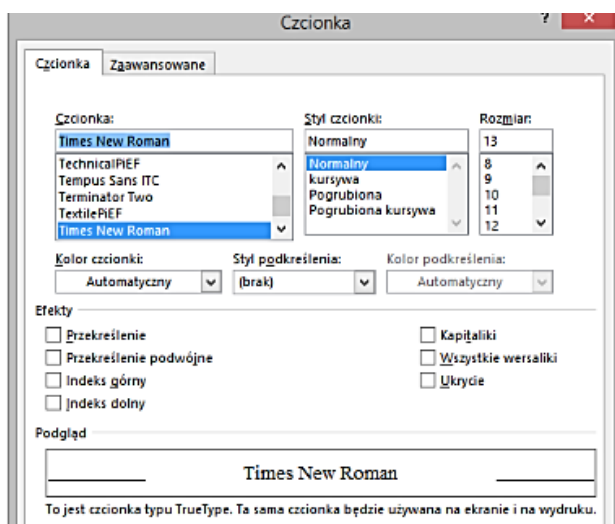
Czcionka

?

Czcionka | Zaawansowane

Czcionka:
Times New Roman
TechnicalPiEF
Tempus Sans ITC
Terminator Two
TextilePiEF
Times New Roman

Styl czcionki:
Normalny
Normalny
kursywa
Pogrubiona
Pogrubiona kursywa

Rozmiar:
13
8
9
10
11
12

Kolor czcionki:
Automatyczny

Styl podkreślenia:
(brak)

Kolor podkreślenia:
Automatyczny

Efekty

Przekreślenie
Przekreślenie podwójne
Indeks górny
Indeks dolny

Kapitaliki
Wszystkie wersaliki
Ukrycie

Podgląd

Times New Roman

To jest czcionka typu TrueType. Ta sama czcionka będzie używana na ekranie i na wydruku.